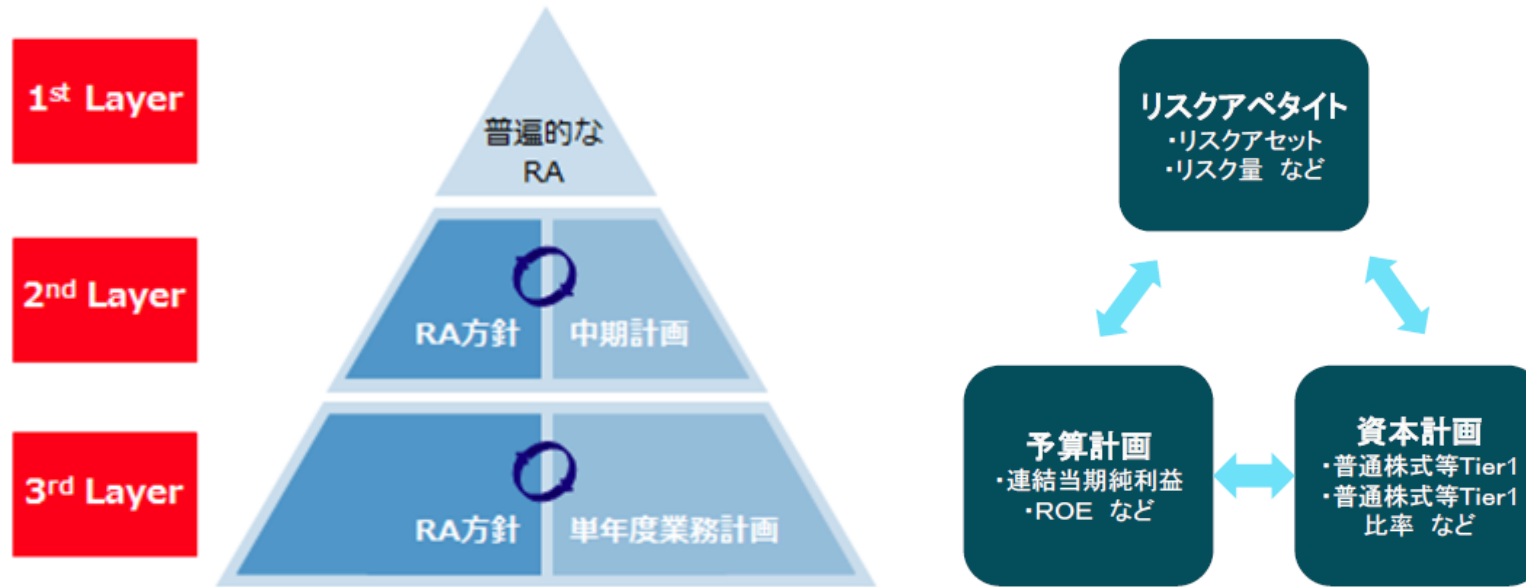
1$^{st}$ Layer

2$^{nd}$ Layer

3$^{rd}$ Layer

普遍的な RA

RA方針

中期計画

RA方針

単年度業務計画

リスクアペタイト
・リスクアセット
・リスク量 など

予算計画
・連結当期純利益
・ROE など

資本計画
・普通株式等Tier1
・普通株式等Tier1 比率 など